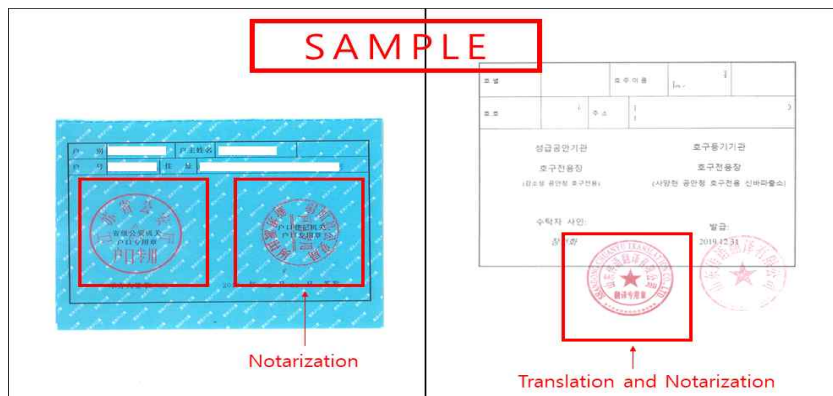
SAMPLE

户 别 户主姓名
户 号 住 址

户口专用

Notarization

호별 호주이름
호호 주소

성급공안기관 호구등기기관
호구전용장 호구전용장
(성소방 공안청 호구전용) (사랑한 공안청 호구전용 신바파출소)

수탁자 사인: 발급:
2019.12.31

Translation and Notarization